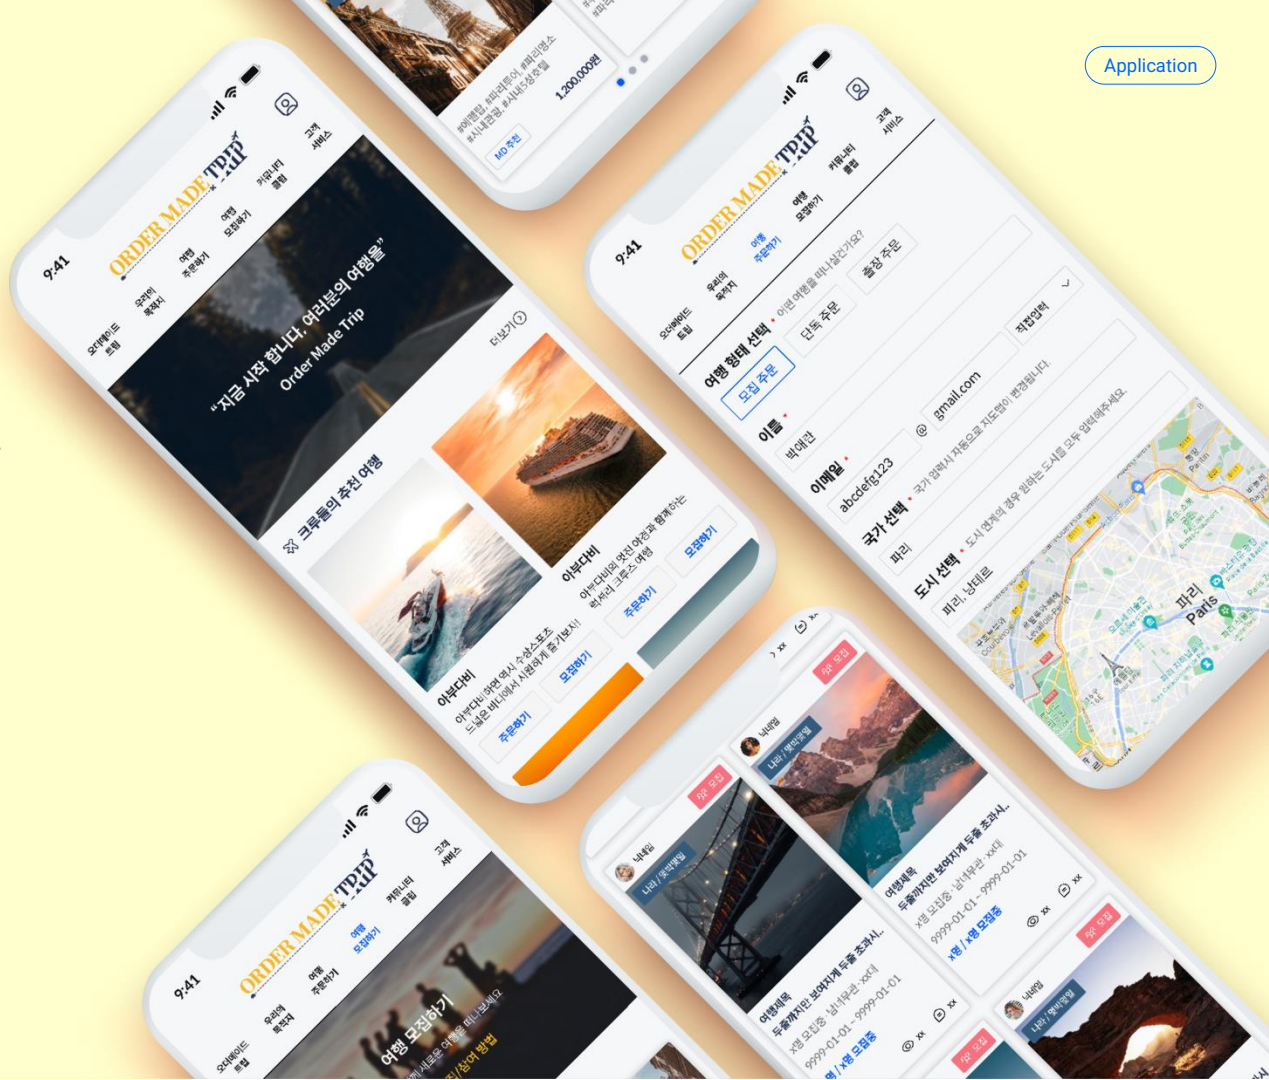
Application

#에펠탑 #파리투어 #파리명소 #시내관광 #시내5성호텔
1,200,000원
MD 추천

9:41
ORDER MADE TRIP
오더메이드 트립
우리의 목적지
여행 주문하기
여행 모집하기
커뮤니티 클럽
고객 서비스

"지금 시작 합니다, 여러분의 여행을"
Order Made Trip

크루들의 추천 여행
더보기

아부다비
아부다비에서의 멋진 야경과 함께하는 럭셔리 크루즈 여행
주문하기
모집하기

아부다비
아부다비 하면 역시 수상스포츠 드넓은 바다에서 시원하게 즐겨보자!
주문하기
모집하기

9:41
ORDER MADE TRIP
오더메이드 트립
우리의 목적지
여행 주문하기
여행 모집하기
커뮤니티 클럽
고객 서비스

여행 형태 선택 * 어떤 여행을 떠나실건가요?
모집 주문
단독 주문
출장 주문

이름 *
박예진

이메일 *
abcdefg123
@
gmail.com
직접입력

국가 선택 * 국가 입력시 자동으로 지도맵이 변경됩니다.
파리

도시 선택 * 도시 여러개의 경우 원하는 도시를 모두 입력해주세요.
파리, 낭테르

파리
Paris

9:41
ORDER MADE TRIP
오더메이드 트립
우리의 목적지
여행 주문하기
여행 모집하기
커뮤니티 클럽
고객 서비스

여행 모집하기
새로운 여행을 떠나보세요
모집/참여 방법

닉네임
나라 / 옛날명
0/0 모집
여행제목
두줄까지만 보여지게 두줄 초과시...
x명 모집중 · 남녀무관 · xx대
9999-01-01 ~ 9999-01-01
x명 / x명 모집중
xx
xx

닉네임
나라 / 옛날명
0/0 모집
여행제목
두줄까지만 보여지게 두줄 초과시...
x명 모집중 · 남녀무관 · xx대
9999-01-01 ~ 9999-01-01
x명 / x명 모집중
xx
xx

닉네임
나라 / 옛날명
0/0 모집
xx
xx